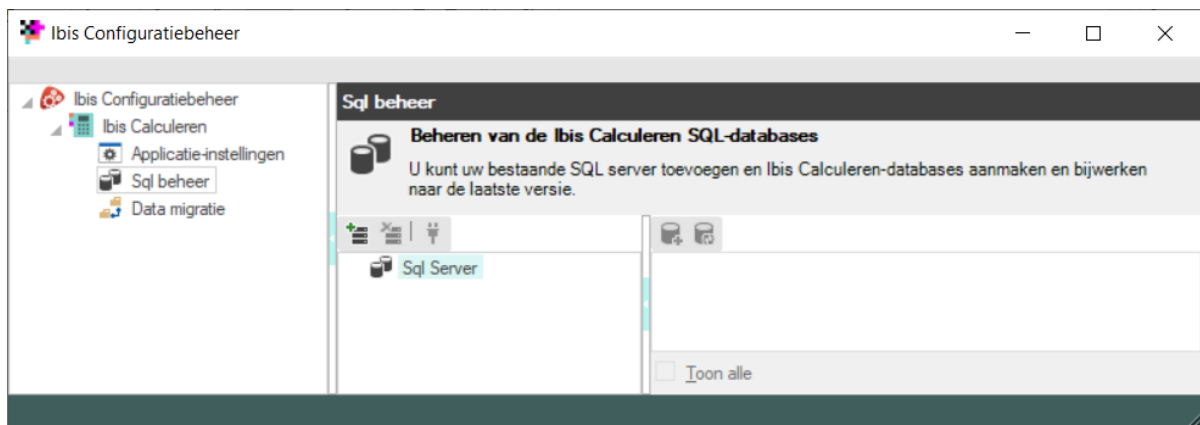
Ibis Configuratiebeheer

Ibis Configuratiebeheer
Ibis Calculeren
Applicatie-instellingen
Sql beheer
Data migratie

Sql beheer

Beheren van de Ibis Calculeren SQL-databases

U kunt uw bestaande SQL server toevoegen en Ibis Calculeren-databases aanmaken en bijwerken naar de laatste versie.

Sql Server

Toon alle